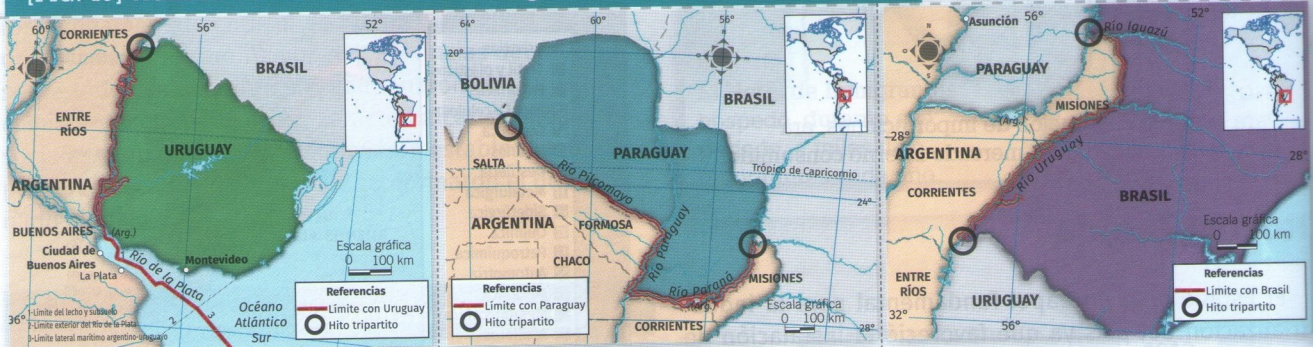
60° CORRIENTES 56° 52°
BRASIL
ENTRE RÍOS
URUGUAY
ARGENTINA
(Arg.)
BUENOS AIRES
Ciudad de Buenos Aires
La Plata
Montevideo
Río de la Plata
Escala gráfica
0 100 km
Referencias
Límite con Uruguay
Hito tripartito
Océano Atlántico Sur
36°
1-Límite del lecho y subsuelo
2-Límite exterior del Río de la Plata
3-Límite lateral marítimo argentino-uruguayo
1 2 3

64° 60° 56°
20°
BOLIVIA
BRASIL
PARAGUAY
SALTA
Río Pilcomayo
Trópico de Capricornio
24°
ARGENTINA
FORMOSA
Río Paraguay
CHACO
Río Paraná
MISIONES
(Arg.)
CORRIENTES
Escala gráfica
0 100 km
28°
Referencias
Límite con Paraguay
Hito tripartito

Asunción 56° 52°
Río Iguazú
PARAGUAY
MISIONES
28°
(Arg.)
ARGENTINA
Río Uruguay
28°
CORRIENTES
BRASIL
Escala gráfica
0 100 km
ENTRE RÍOS
URUGUAY
Referencias
Límite con Brasil
Hito tripartito
32° 56°